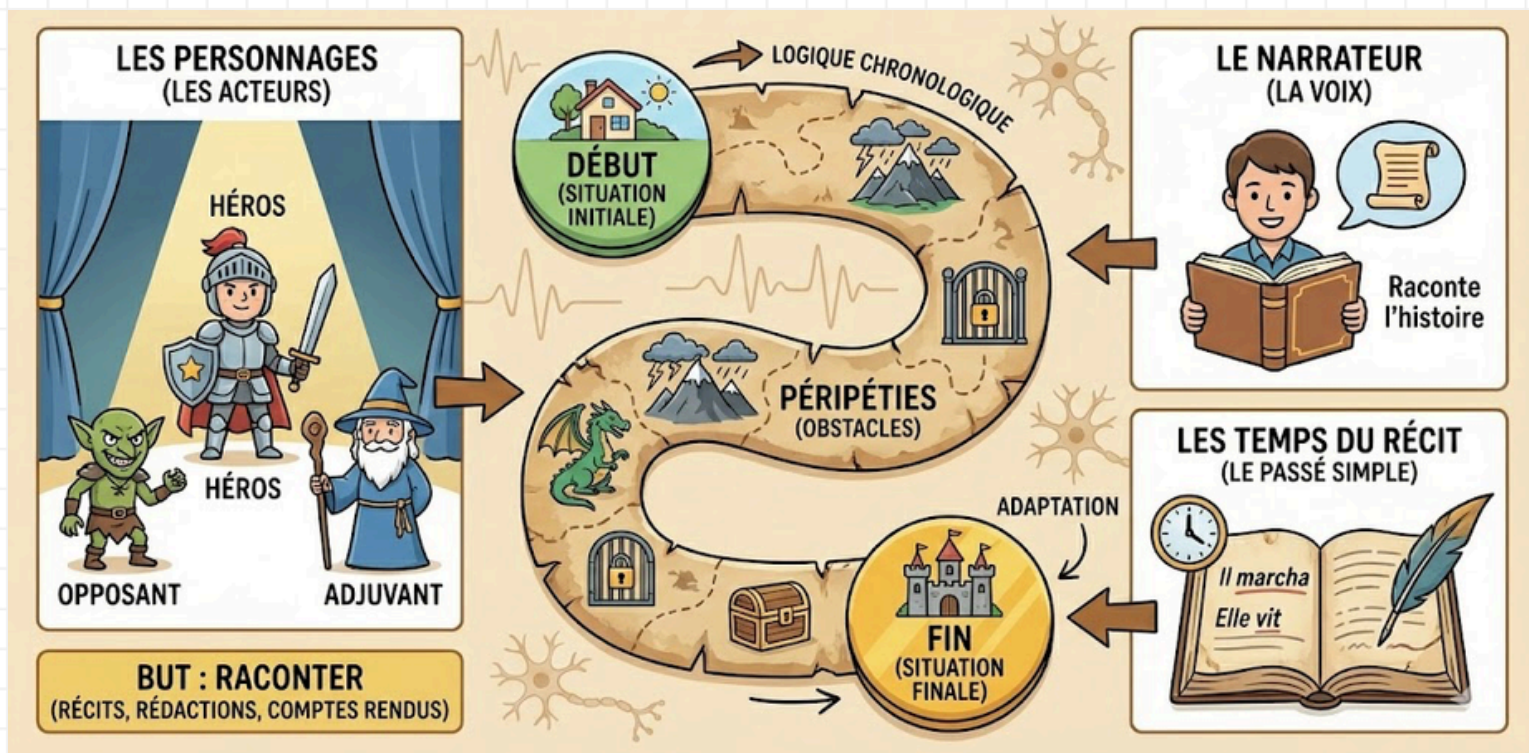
LES PERSONNAGES
(LES ACTEURS)

HÉROS

HÉROS

OPPOSANT

ADJUVANT

BUT : RACONTER
(RÉCITS, RÉDACTIONS, COMPTES RENDUS)

LOGIQUE CHRONOLOGIQUE

DÉBUT
(SITUATION INITIALE)

PÉRIPÉTIES
(OBSTACLES)

ADAPTATION

FIN
(SITUATION FINALE)

LE NARRATEUR
(LA VOIX)

Raconte l'histoire

LES TEMPS DU RÉCIT
(LE PASSÉ SIMPLE)

Il marcha

Elle vit